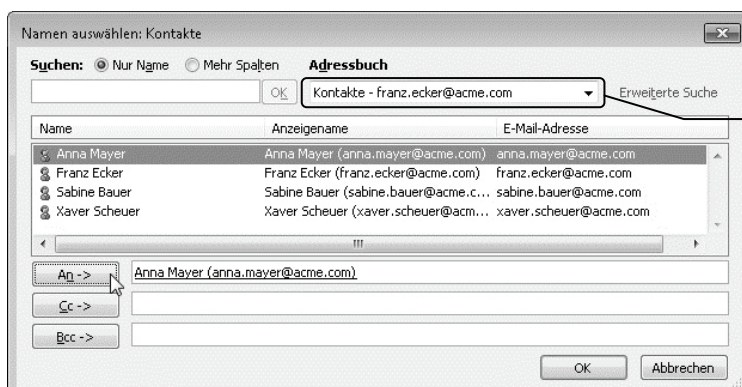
Namen auswählen: Kontakte

Suchen: Nur Name Mehr Spalten Adressbuch

OK Kontakte - franz.ecker@acme.com Erweiterte Suche

| Name | Anzeigename | E-Mail-Adresse |
|---|---|---|
| Anna Mayer | Anna Mayer (anna.mayer@acme.com) | anna.mayer@acme.com |
| Franz Ecker | Franz Ecker (franz.ecker@acme.com) | franz.ecker@acme.com |
| Sabine Bauer | Sabine Bauer (sabine.bauer@acme.c... | sabine.bauer@acme.com |
| Xaver Scheuer | Xaver Scheuer (xaver.scheuer@acm... | xaver.scheuer@acme.com |

An -> Anna Mayer (anna.mayer@acme.com)

Cc ->

Bcc ->

OK Abbrechen